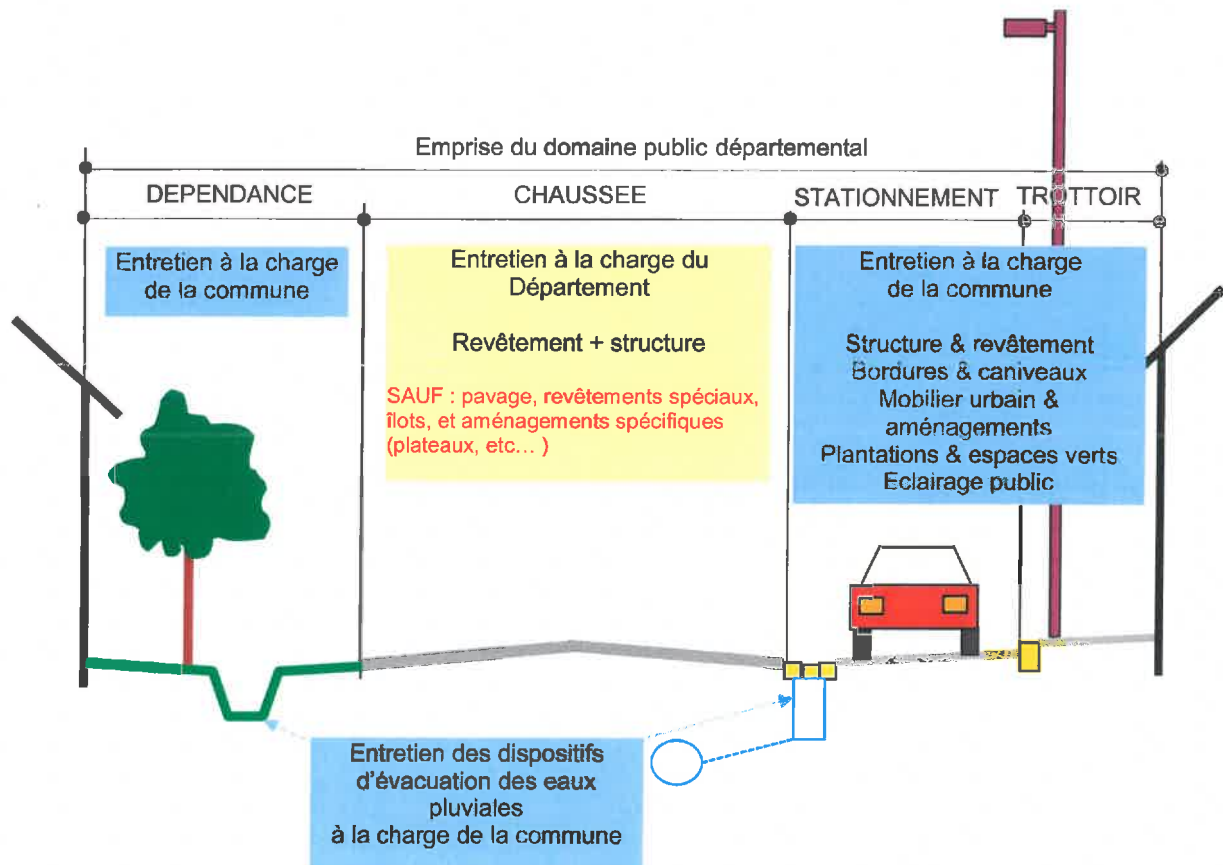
Emprise du domaine public départemental

DEPENDANCE

CHAUSSEE

STATIONNEMENT

TROTTOIR

Entretien à la charge de la commune

Entretien à la charge du Département

Revêtement + structure

SAUF : pavage, revêtements spéciaux, îlots, et aménagements spécifiques (plateaux, etc... )

Entretien à la charge de la commune

Structure & revêtement
Bordures & caniveaux
Mobilier urbain & aménagements
Plantations & espaces verts
Eclairage public

Entretien des dispositifs d'évacuation des eaux pluviales à la charge de la commune